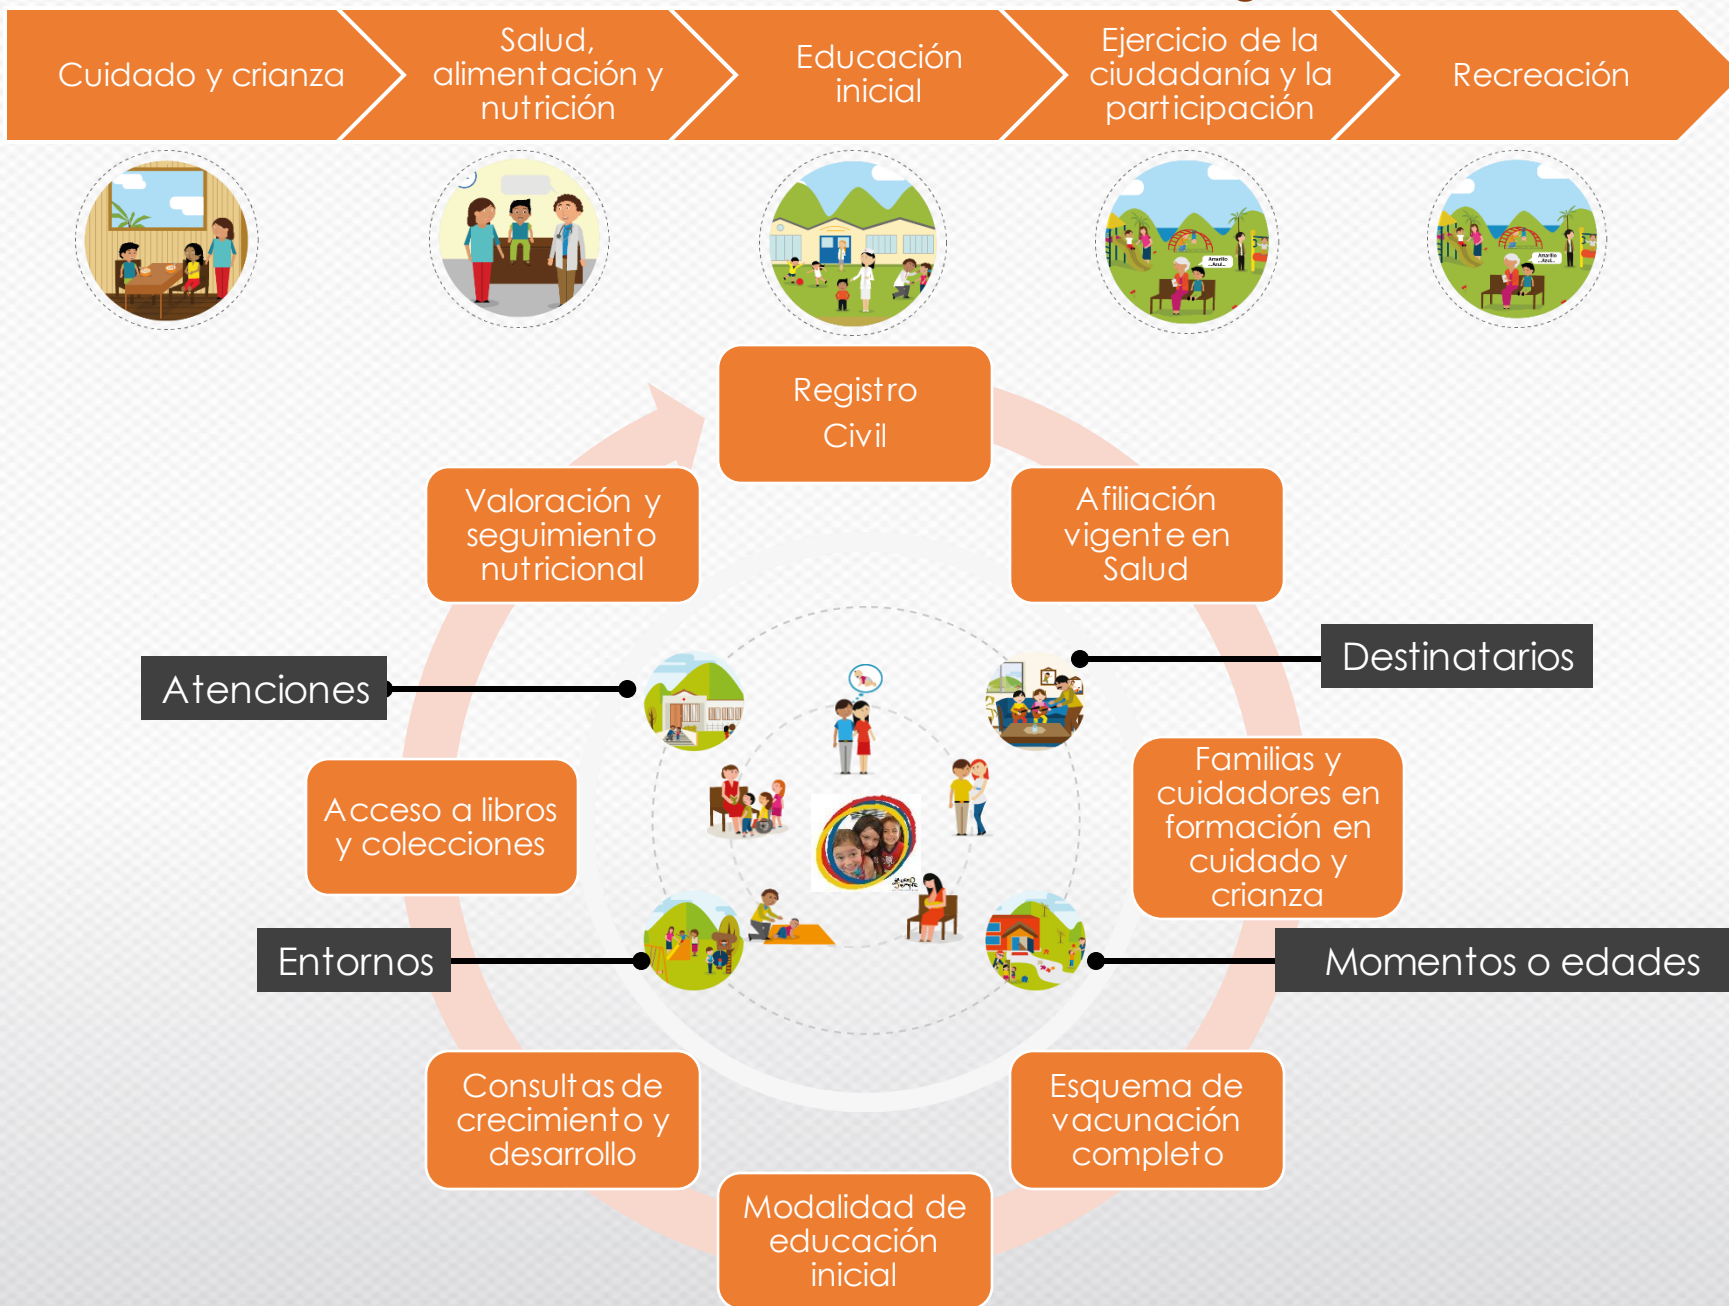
Cuidado y crianza

Salud, alimentación y nutrición

Educación inicial

Ejercicio de la ciudadanía y la participación

Recreación

Registro Civil

Afiliación vigente en Salud

Valoración y seguimiento nutricional

Destinatarios

Atenciones

Familias y cuidadores en formación en cuidado y crianza

Acceso a libros y colecciones

Entornos

Momentos o edades

Consultas de crecimiento y desarrollo

Esquema de vacunación completo

Modalidad de educación inicial